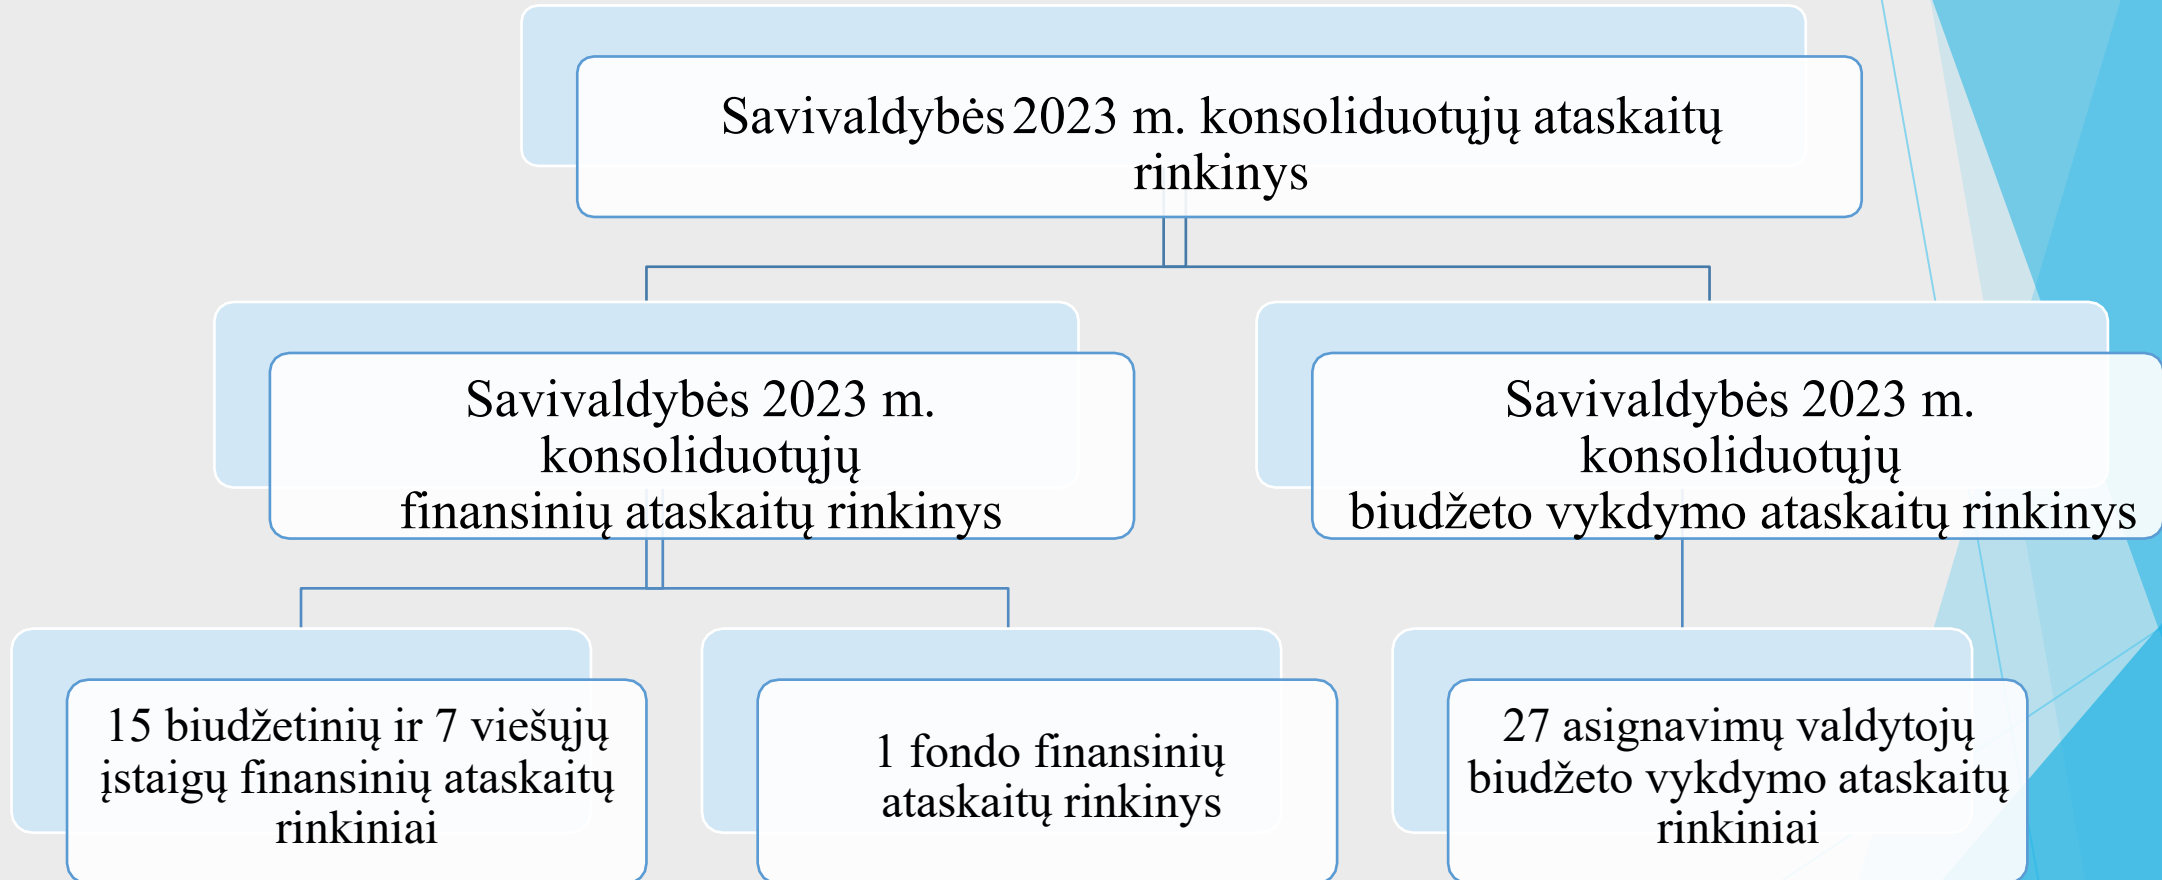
Savivaldybės 2023 m. konsoliduotųjų ataskaitų rinkinys

Savivaldybės 2023 m. konsoliduotųjų finansinių ataskaitų rinkinys

Savivaldybės 2023 m. konsoliduotųjų biudžeto vykdymo ataskaitų rinkinys

15 biudžetinių ir 7 viešųjų įstaigų finansinių ataskaitų rinkiniai

1 fondo finansinių ataskaitų rinkinys

27 asignavimų valdytojų biudžeto vykdymo ataskaitų rinkiniai